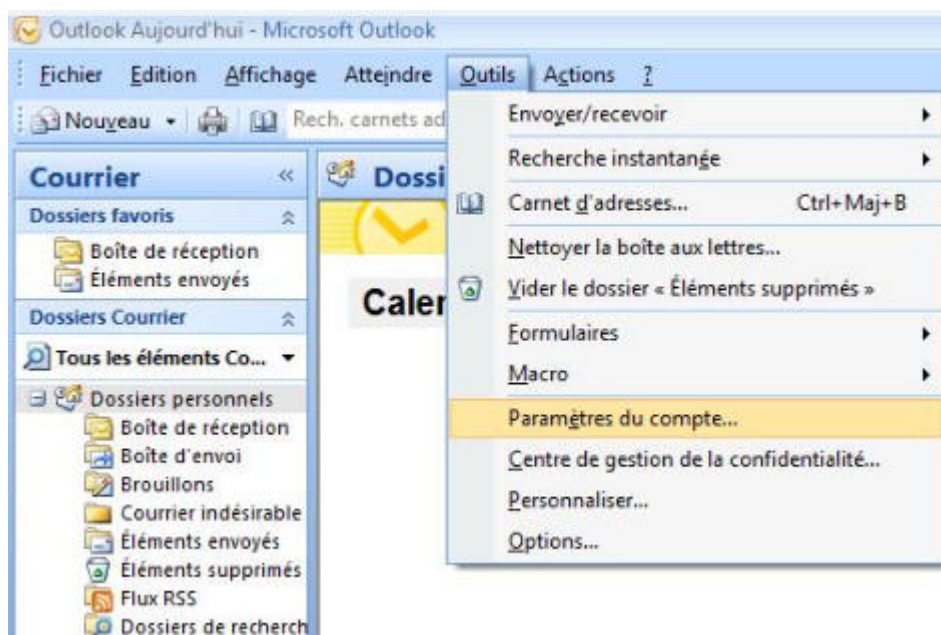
Outlook Aujourd'hui - Microsoft Outlook

Fichier Edition Affichage Atteindre Outils Actions ?

Nouveau Rech. carnets ad

Courrier

Dossiers favoris

Boîte de réception
Éléments envoyés

Dossiers Courrier

Tous les éléments Co...

Dossiers personnels
Boîte de réception
Boîte d'envoi
Brouillons
Courrier indésirable
Éléments envoyés
Éléments supprimés
Flux RSS
Dossiers de recherch

Dossi

Caler

Envoyer/recevoir
Recherche instantanée
Carnet d'adresses... Ctrl+Maj+B
Nettoyer la boîte aux lettres...
Vider le dossier « Éléments supprimés »
Formulaires
Macro
Paramètres du compte...
Centre de gestion de la confidentialité...
Personnaliser...
Options...